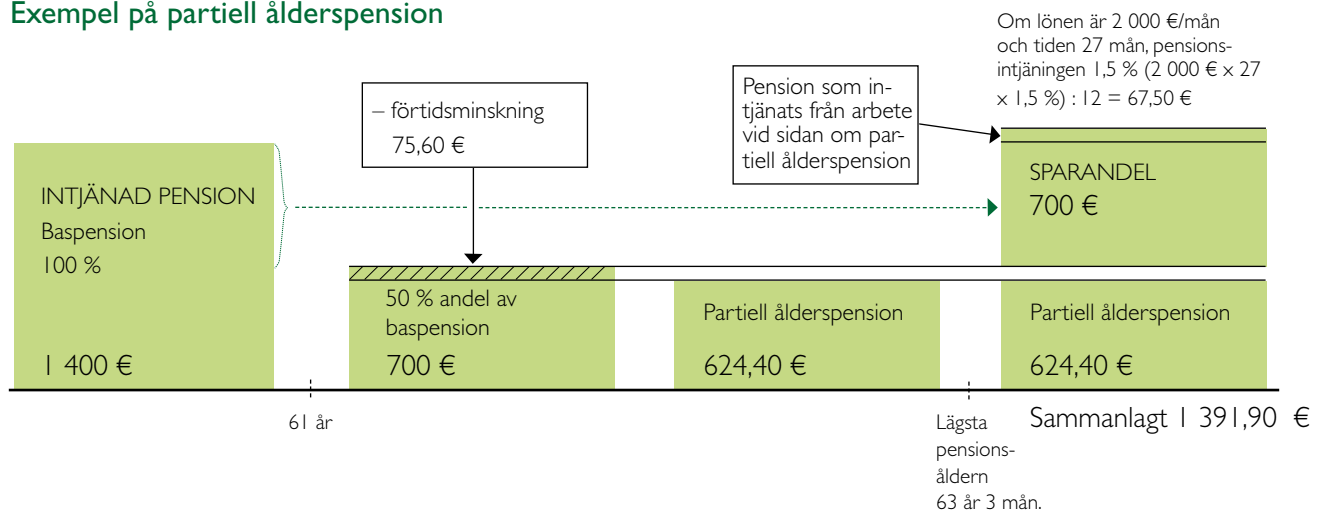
Exempel på partiell ålderspension

Om lönen är 2 000 €/mån och tiden 27 mån, pensionsintjäningen 1,5 % (2 000 € × 27 × 1,5 %) : 12 = 67,50 €

Pension som intjänats från arbete vid sidan om partiell ålderspension

– förtidsminskning 75,60 €

INTJÄNAD PENSION
Baspension
100 %

1 400 €

50 % andel av baspension

700 €

Partiell ålderspension

624,40 €

SPARANDEL
700 €

Partiell ålderspension

624,40 €

61 år

Lägsta pensionsåldern 63 år 3 mån.

Sammanlagt 1 391,90 €